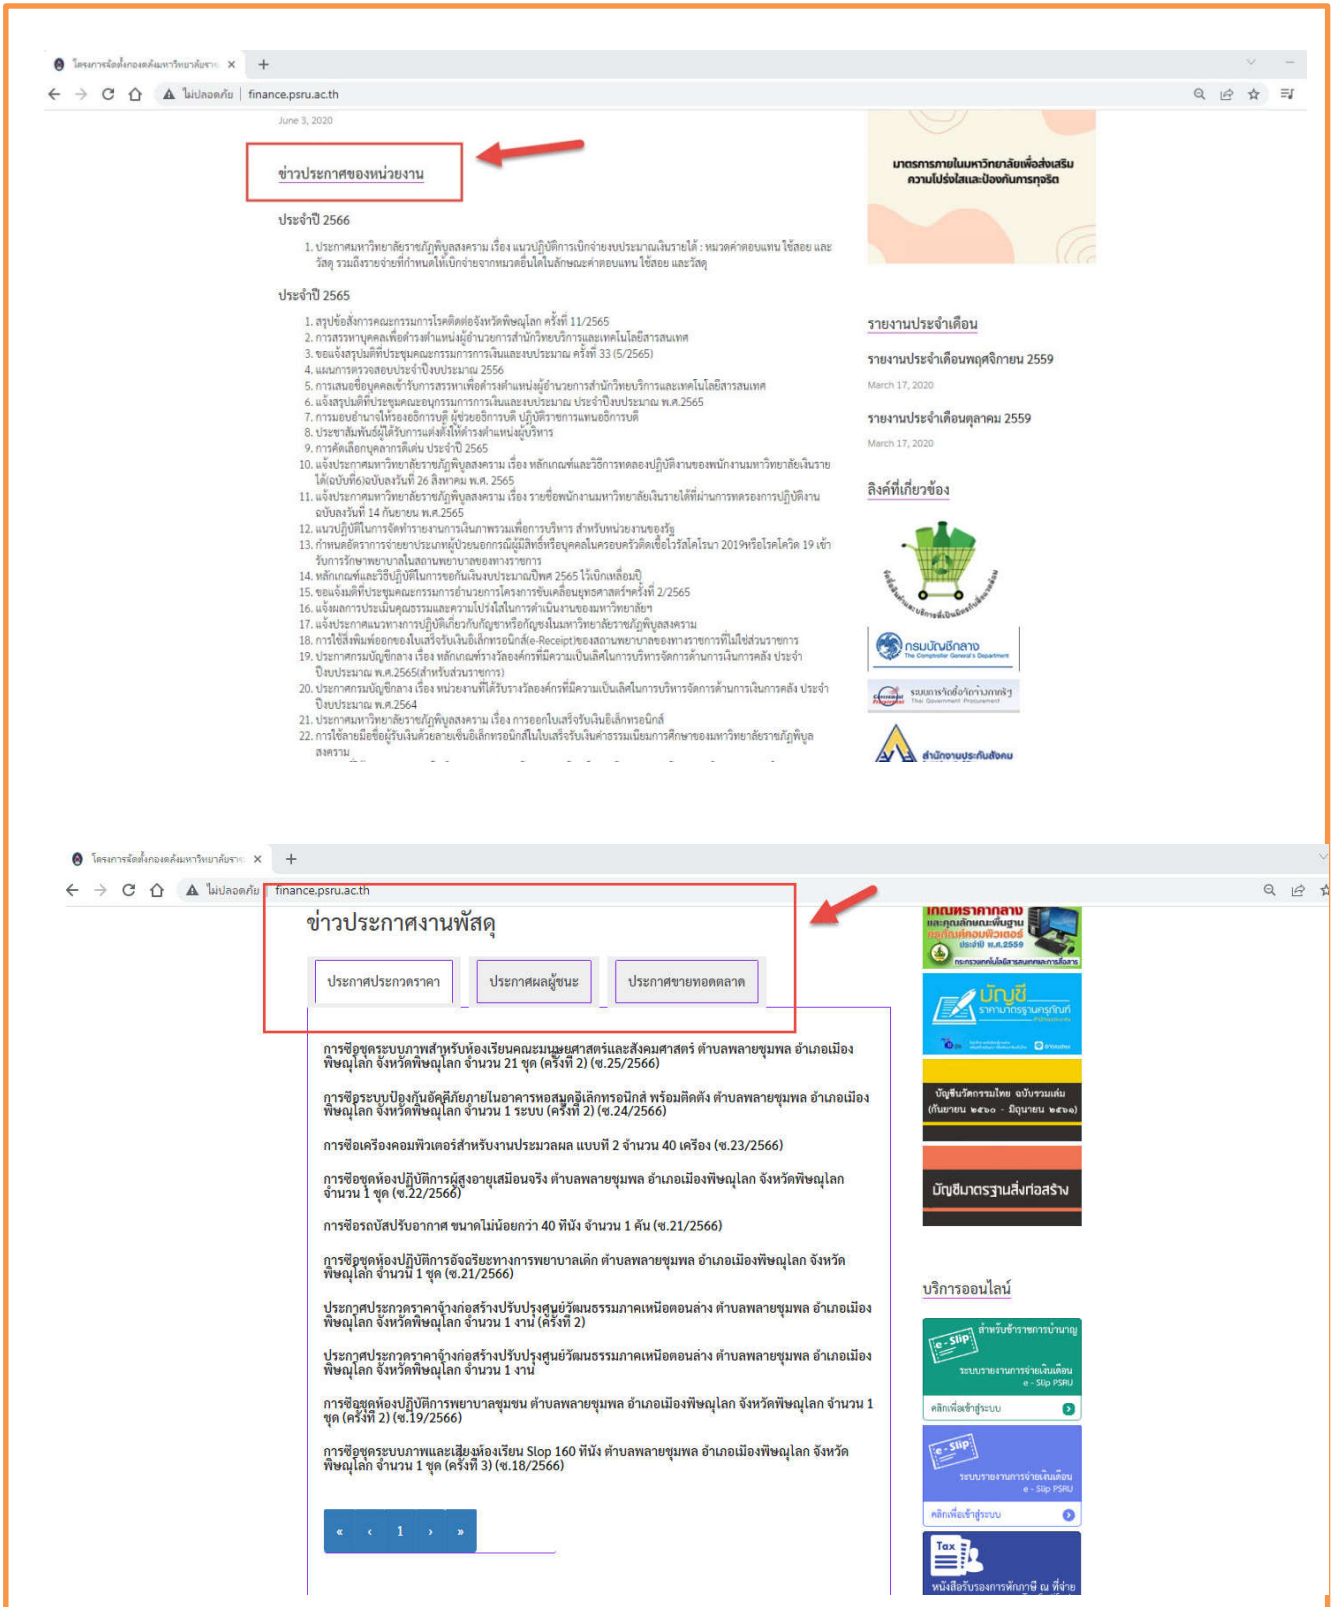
โครงการจัดตั้งกองคลังมหาวิทยาลัยราช ×  +

ไม่ปลอดภัย | finance.psru.ac.th

June 3, 2020

ข่าวประกาศของหน่วยงาน

ประจำปี 2566

1. ประกาศมหาวิทยาลัยราชภัฏพิบูลสงคราม เรื่อง แนวปฏิบัติการเบิกจ่ายงบประมาณเงินรายได้ : หมวดค่าตอบแทน ใช้สอย และวัสดุ รวมถึงรายจ่ายที่กำหนดให้เบิกจ่ายจากหมวดอื่นใดในลักษณะค่าตอบแทน ใช้สอย และวัสดุ

ประจำปี 2565

1. สรุปข้อสั่งการคณะกรรมการโรคติดต่อจังหวัดพิษณุโลก ครั้งที่ 11/2565
2. การสรรหาบุคคลเพื่อดำรงตำแหน่งผู้อำนวยการสำนักวิทยบริการและเทคโนโลยีสารสนเทศ
3. ขอแจ้งสรุปมติที่ประชุมคณะกรรมการการเงินและงบประมาณ ครั้งที่ 33 (5/2565)
4. แผนการตรวจสอบประจำปีงบประมาณ 2556
5. การเสนอชื่อบุคคลเข้ารับการสรรหาเพื่อดำรงตำแหน่งผู้อำนวยการสำนักวิทยบริการและเทคโนโลยีสารสนเทศ
6. แจ้งสรุปมติที่ประชุมคณะอนุกรรมการการเงินและงบประมาณ ประจำปีงบประมาณ พ.ศ.2565
7. การมอบอำนาจให้รองอธิการบดี ผู้ช่วยอธิการบดี ปฏิบัติราชการแทนอธิการบดี
8. ประชาสัมพันธ์ผู้ได้รับการแต่งตั้งให้ดำรงตำแหน่งผู้บริหาร
9. การคัดเลือกบุคลากรดีเด่น ประจำปี 2565
10. แจ้งประกาศมหาวิทยาลัยราชภัฏพิบูลสงคราม เรื่อง หลักเกณฑ์และวิธีการทดลองปฏิบัติงานของพนักงานมหาวิทยาลัยเงินรายได้(ฉบับที่6)ฉบับลงวันที่ 26 สิงหาคม พ.ศ. 2565
11. แจ้งประกาศมหาวิทยาลัยราชภัฏพิบูลสงคราม เรื่อง รายชื่อพนักงานมหาวิทยาลัยเงินรายได้ที่ผ่านการทดลองการปฏิบัติงาน ฉบับลงวันที่ 14 กันยายน พ.ศ.2565
12. แนวปฏิบัติในการจัดทำรายงานการเงินภาพรวมเพื่อการบริหาร สำหรับหน่วยงานของรัฐ
13. กำหนดอัตราการจ่ายยาประเภทผู้ป่วยนอกกรณีผู้มีสิทธิ์หรือบุคคลในครอบครัวติดเชื้อไวรัสโคโรนา 2019หรือโรคโควิด 19 เข้ารับการรักษาพยาบาลในสถานพยาบาลของทางราชการ
14. หลักเกณฑ์และวิธีปฏิบัติในการขอกันเงินงบประมาณปีพศ 2565 ไว้เบิกเหลื่อมปี
15. ขอแจ้งมติที่ประชุมคณะกรรมการอำนวยการโครงการขับเคลื่อนยุทธศาสตร์ครั้งที่ 2/2565
16. แจ้งผลการประเมินคุณธรรมและความโปร่งใสในการดำเนินงานของมหาวิทยาลัยฯ
17. แจ้งประกาศแนวทางการปฏิบัติเกี่ยวกับกัญชาหรือกัญชงในมหาวิทยาลัยราชภัฏพิบูลสงคราม
18. การใช้สิ่งพิมพ์ออกของใบเสร็จรับเงินอิเล็กทรอนิกส์(e-Receipt)ของสถานพยาบาลของทางราชการที่ไม่ใช่ส่วนราชการ
19. ประกาศกรมบัญชีกลาง เรื่อง หลักเกณฑ์รางวัลองค์กรที่มีความเป็นเลิศในการบริหารจัดการด้านการเงินการคลัง ประจำปีงบประมาณ พ.ศ.2565(สำหรับส่วนราชการ)
20. ประกาศกรมบัญชีกลาง เรื่อง หน่วยงานที่ได้รับรางวัลองค์กรที่มีความเป็นเลิศในการบริหารจัดการด้านการเงินการคลัง ประจำปีงบประมาณ พ.ศ.2564
21. ประกาศมหาวิทยาลัยราชภัฏพิบูลสงคราม เรื่อง การออกใบเสร็จรับเงินอิเล็กทรอนิกส์
22. การใช้ลายมือชื่อผู้รับเงินด้วยลายเซ็นอิเล็กทรอนิกส์ในใบเสร็จรับค่าธรรมเนียมการศึกษาของมหาวิทยาลัยราชภัฏพิบูลสงคราม

มาตรการภายในมหาวิทยาลัยเพื่อส่งเสริมความโปร่งใสและป้องกันการทุจริต

รายงานประจำเดือน

รายงานประจำเดือนพฤศจิกายน 2559
March 17, 2020

รายงานประจำเดือนตุลาคม 2559
March 17, 2020

ลิงค์ที่เกี่ยวข้อง

กรมบัญชีกลาง The Comptroller General's Department

ระบบการจัดซื้อจัดจ้างภาครัฐ Thai Government Procurement

สำนักงานประกันสังคม

โครงการจัดตั้งกองคลังมหาวิทยาลัยราช ×  +

ไม่ปลอดภัย | finance.psru.ac.th

ข่าวประกาศงานพัสดุ

ประกาศประกวดราคา | ประกาศผลผู้ชนะ | ประกาศขายทอดตลาด

การซื้อชุดระบบภาพสำหรับห้องเรียนคณะมนุษยศาสตร์และสังคมศาสตร์ ตำบลพลายชุมพล อำเภอเมืองพิษณุโลก จังหวัดพิษณุโลก จำนวน 21 ชุด (ครั้งที่ 2) (ซ.25/2566)

การซื้อระบบป้องกันอัคคีภัยภายในอาคารหอสมุดอิเล็กทรอนิกส์ พร้อมติดตั้ง ตำบลพลายชุมพล อำเภอเมืองพิษณุโลก จังหวัดพิษณุโลก จำนวน 1 ระบบ (ครั้งที่ 2) (ซ.24/2566)

การซื้อเครื่องคอมพิวเตอร์สำหรับงานประมวลผล แบบที่ 2 จำนวน 40 เครื่อง (ซ.23/2566)

การซื้อชุดห้องปฏิบัติการผู้สูงอายุเสมือนจริง ตำบลพลายชุมพล อำเภอเมืองพิษณุโลก จังหวัดพิษณุโลก จำนวน 1 ชุด (ซ.22/2566)

การซื้อรถบัสปรับอากาศ ขนาดไม่น้อยกว่า 40 ที่นั่ง จำนวน 1 คัน (ซ.21/2566)

การซื้อชุดห้องปฏิบัติการอัจฉริยะทางการพยาบาลเด็ก ตำบลพลายชุมพล อำเภอเมืองพิษณุโลก จังหวัดพิษณุโลก จำนวน 1 ชุด (ซ.21/2566)

ประกาศประกวดราคาจ้างก่อสร้างปรับปรุงศูนย์วัฒนธรรมภาคเหนือตอนล่าง ตำบลพลายชุมพล อำเภอเมืองพิษณุโลก จังหวัดพิษณุโลก จำนวน 1 งาน (ครั้งที่ 2)

ประกาศประกวดราคาจ้างก่อสร้างปรับปรุงศูนย์วัฒนธรรมภาคเหนือตอนล่าง ตำบลพลายชุมพล อำเภอเมืองพิษณุโลก จังหวัดพิษณุโลก จำนวน 1 งาน

การซื้อชุดห้องปฏิบัติการพยาบาลชุมชน ตำบลพลายชุมพล อำเภอเมืองพิษณุโลก จังหวัดพิษณุโลก จำนวน 1 ชุด (ครั้งที่ 2) (ซ.19/2566)

การซื้อชุดระบบภาพและเสียงห้องเรียน Slop 160 ที่นั่ง ตำบลพลายชุมพล อำเภอเมืองพิษณุโลก จังหวัดพิษณุโลก จำนวน 1 ชุด (ครั้งที่ 3) (ซ.18/2566)

« ‹ 1 › »

เกณฑ์ราคากลางและคุณลักษณะพื้นฐานครุภัณฑ์คอมพิวเตอร์ ประจำปี พ.ศ.2559

บัญชี ราคามาตรฐานครุภัณฑ์

บัญชีนวัตกรรมไทย ฉบับรวมเล่ม (กันยายน ๒๕๖๐ - มิถุนายน ๒๕๖๑)

บัญชีมาตรฐานสิ่งก่อสร้าง

บริการออนไลน์

e-Slip สำหรับข้าราชการบำนาญ ระบบรายงานการจ่ายเงินเดือน e - Slip PSRU
คลิกเพื่อเข้าสู่ระบบ

e-Slip ระบบรายงานการจ่ายเงินเดือน e - Slip PSRU
คลิกเพื่อเข้าสู่ระบบ

Tax หนังสือรับรองการหักภาษี ณ ที่จ่าย